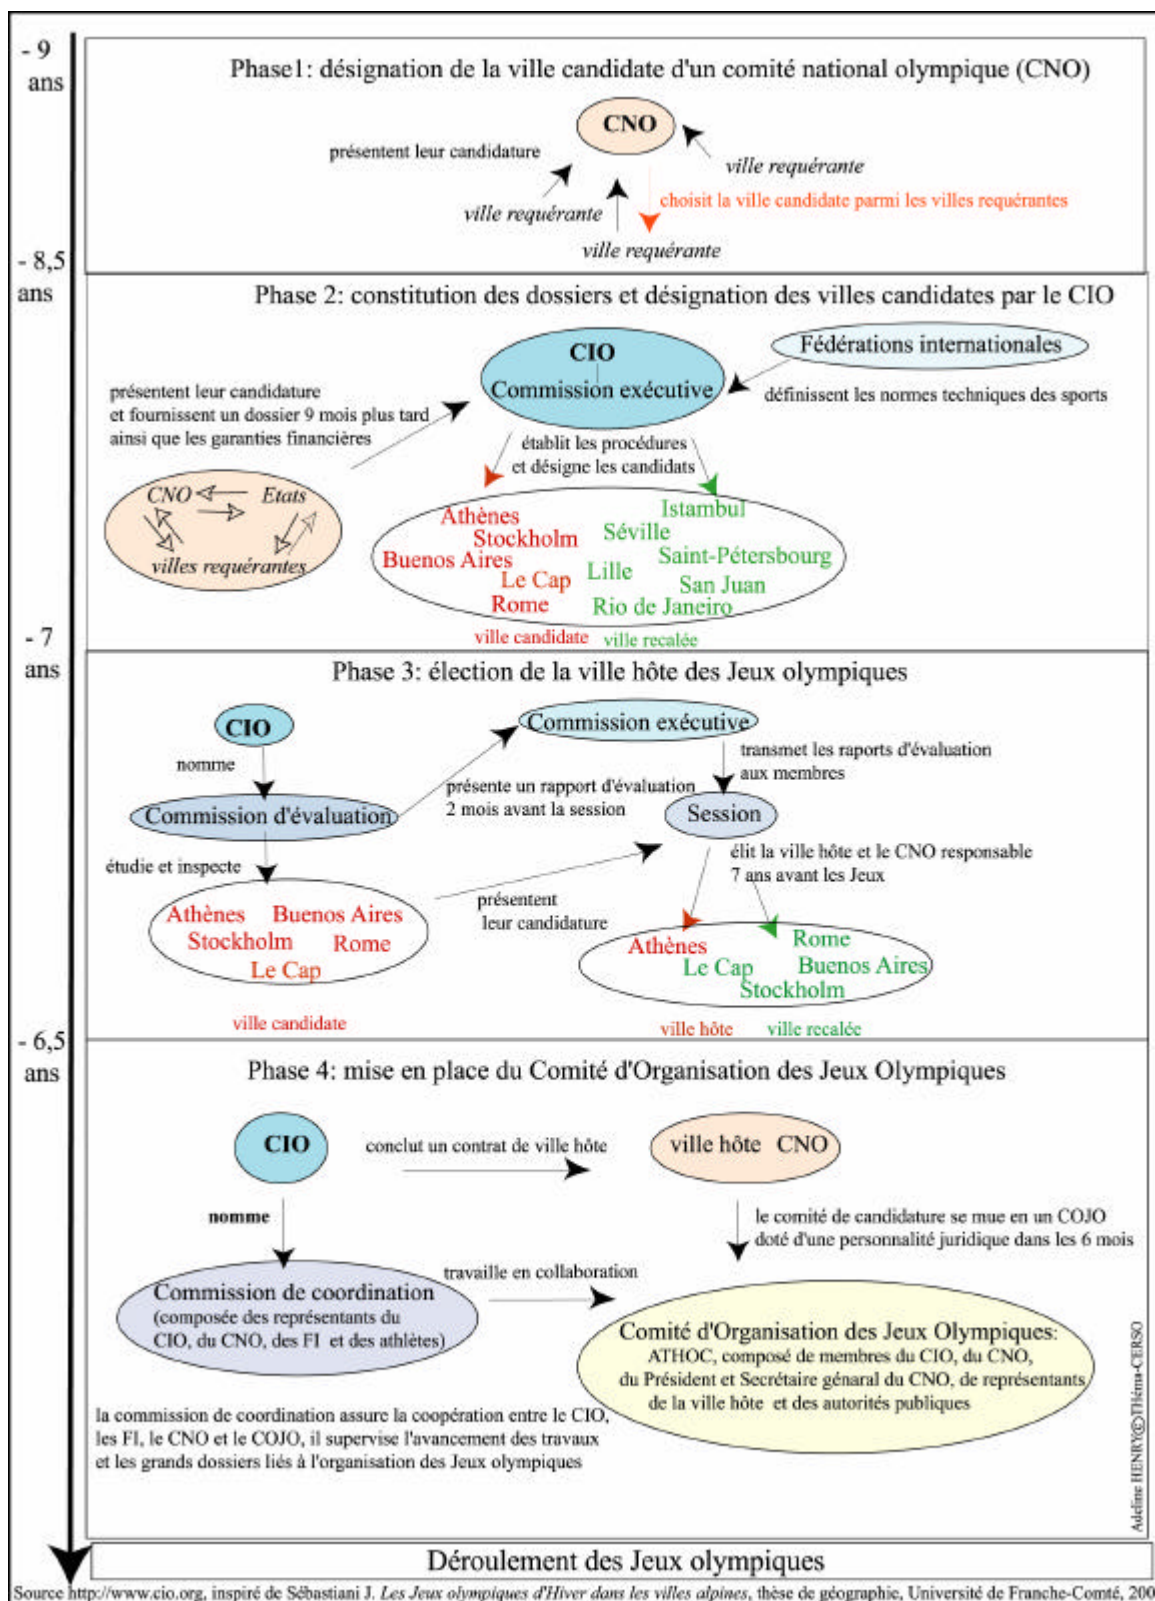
- 9 ans

Phase1: désignation de la ville candidate d'un comité national olympique (CNO)

CNO

présentent leur candidature

ville requérante

ville requérante

choisit la ville candidate parmi les villes requérantes

ville requérante

- 8,5 ans

Phase 2: constitution des dossiers et désignation des villes candidates par le CIO

CIO
Commission exécutive

Fédérations internationales

définissent les normes techniques des sports

présentent leur candidature et fournissent un dossier 9 mois plus tard ainsi que les garanties financières

établit les procédures et désigne les candidats

CNO Etats villes requérantes

Athènes Stockholm Buenos Aires Le Cap Rome Istambul Séville Lille Saint-Pétersbourg San Juan Rio de Janeiro

ville candidate ville recalée

- 7 ans

Phase 3: élection de la ville hôte des Jeux olympiques

CIO

nomme

Commission d'évaluation

Commission exécutive

transmet les raports d'évaluation aux membres

présente un rapport d'évaluation 2 mois avant la session

Session

étudie et inspecte

élit la ville hôte et le CNO responsable 7 ans avant les Jeux

Athènes Buenos Aires Stockholm Rome Le Cap

présentent leur candidature

Athènes Rome Le Cap Buenos Aires Stockholm

ville candidate

ville hôte ville recalée

- 6,5 ans

Phase 4: mise en place du Comité d'Organisation des Jeux Olympiques

CIO

conclut un contrat de ville hôte

ville hôte CNO

nomme

le comité de candidature se mue en un COJO doté d'une personnalité juridique dans les 6 mois

Commission de coordination (composée des représentants du CIO, du CNO, des FI et des athlètes)

travaille en collaboration

Comité d'Organisation des Jeux Olympiques: ATHOC, composé de membres du CIO, du CNO, du Président et Secrétaire génaral du CNO, de représentants de la ville hôte et des autorités publiques

la commission de coordination assure la coopération entre le CIO, les FI, le CNO et le COJO, il supervise l'avancement des travaux et les grands dossiers liés à l'organisation des Jeux olympiques

Adeline HENRY©Théma-CERSO

Déroulement des Jeux olympiques

Source http://www.cio.org, inspiré de Sébastiani J. Les Jeux olympiques d'Hiver dans les villes alpines, thèse de géographie, Université de Franche-Comté, 200